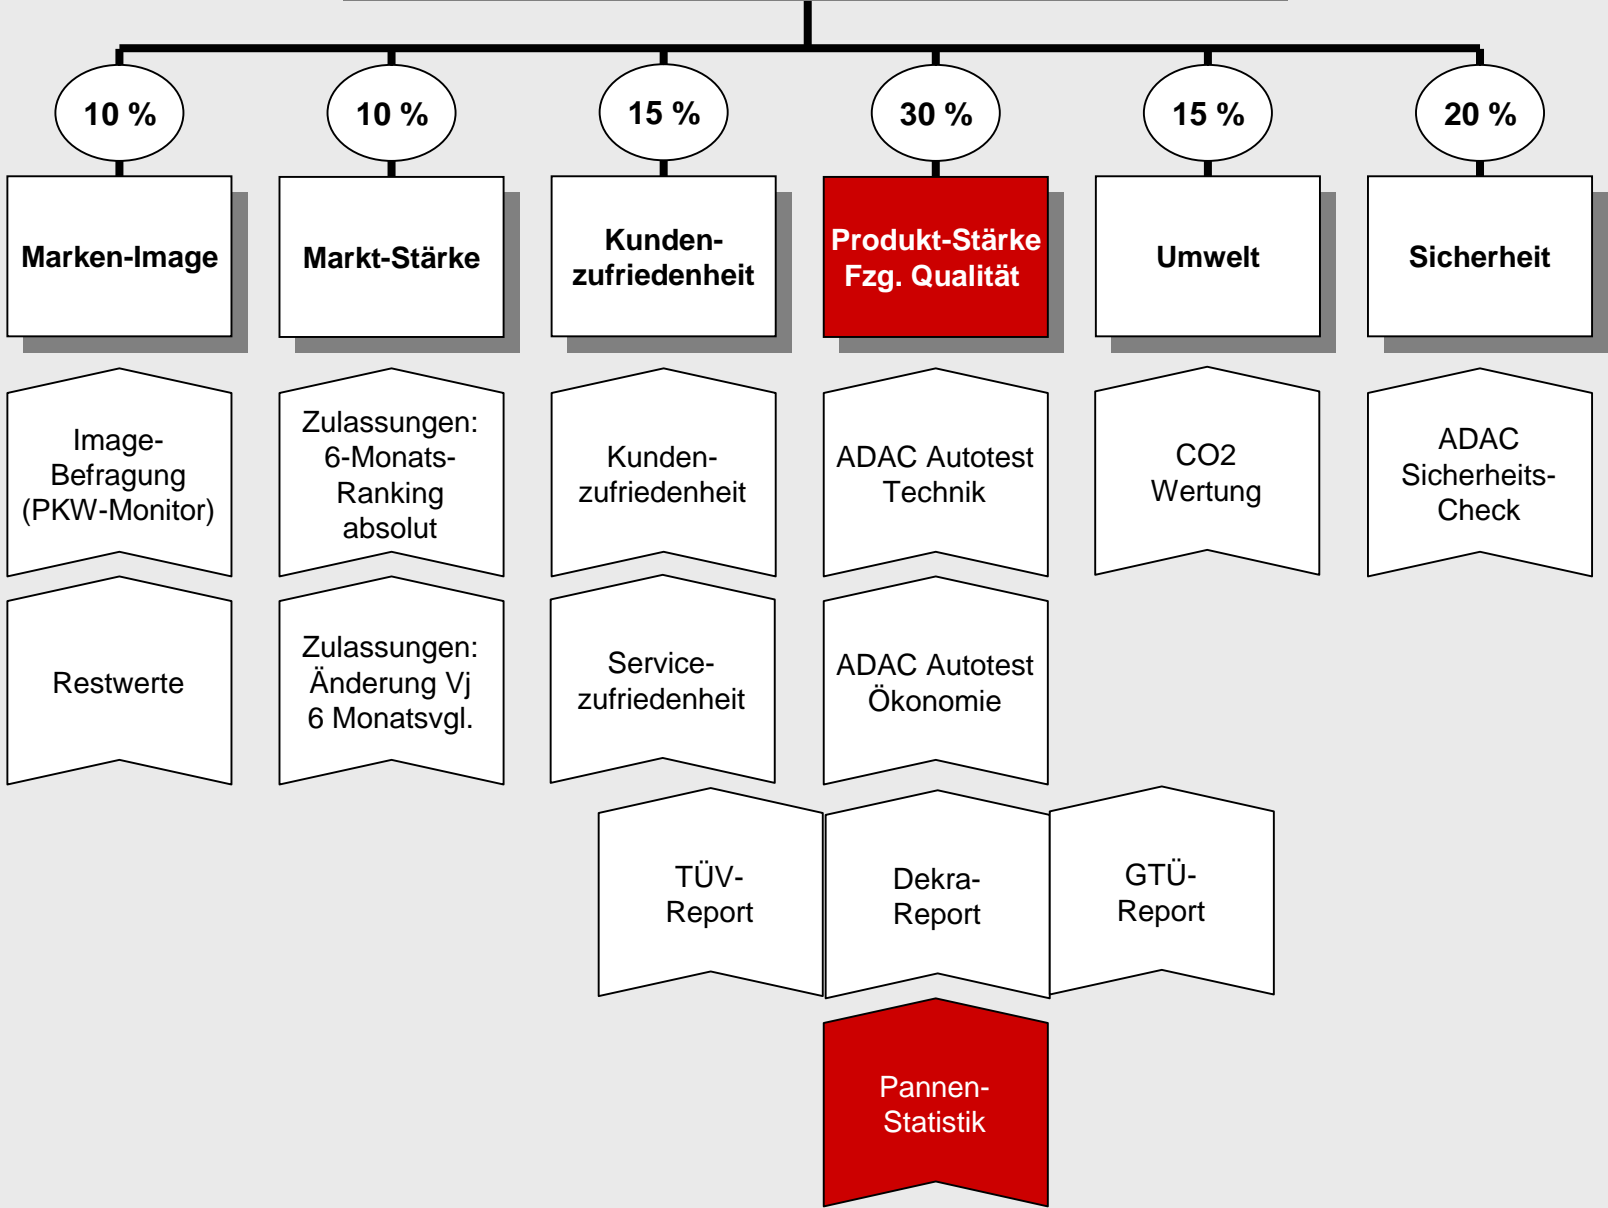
10 %
Marken-Image
Image-Befragung (PKW-Monitor)
Restwerte

10 %
Markt-Stärke
Zulassungen: 6-Monats-Ranking absolut
Zulassungen: Änderung Vj 6 Monatsvgl.

15 %
Kunden-zufriedenheit
Kunden-zufriedenheit
Service-zufriedenheit

30 %
Produkt-Stärke Fzg. Qualität
ADAC Autotest Technik
ADAC Autotest Ökonomie

15 %
Umwelt
CO2 Wertung

20 %
Sicherheit
ADAC Sicherheits-Check

TÜV-Report
Dekra-Report
GTÜ-Report
Pannen-Statistik